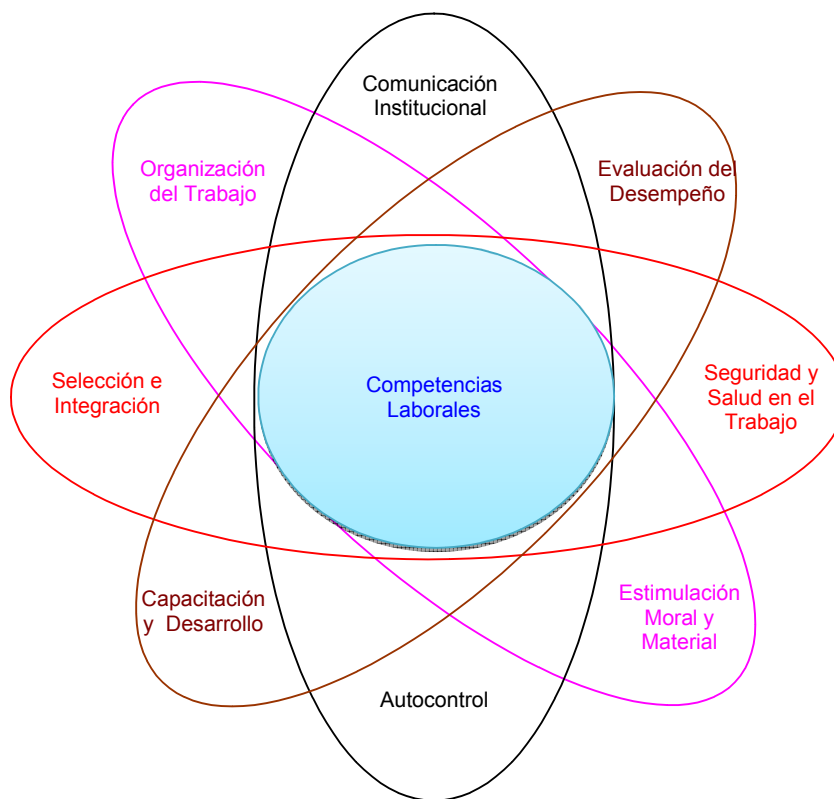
Comunicación Institucional

Organización del Trabajo

Evaluación del Desempeño

Selección e Integración

Competencias Laborales

Seguridad y Salud en el Trabajo

Capacitación y Desarrollo

Estimulación Moral y Material

Autocontrol